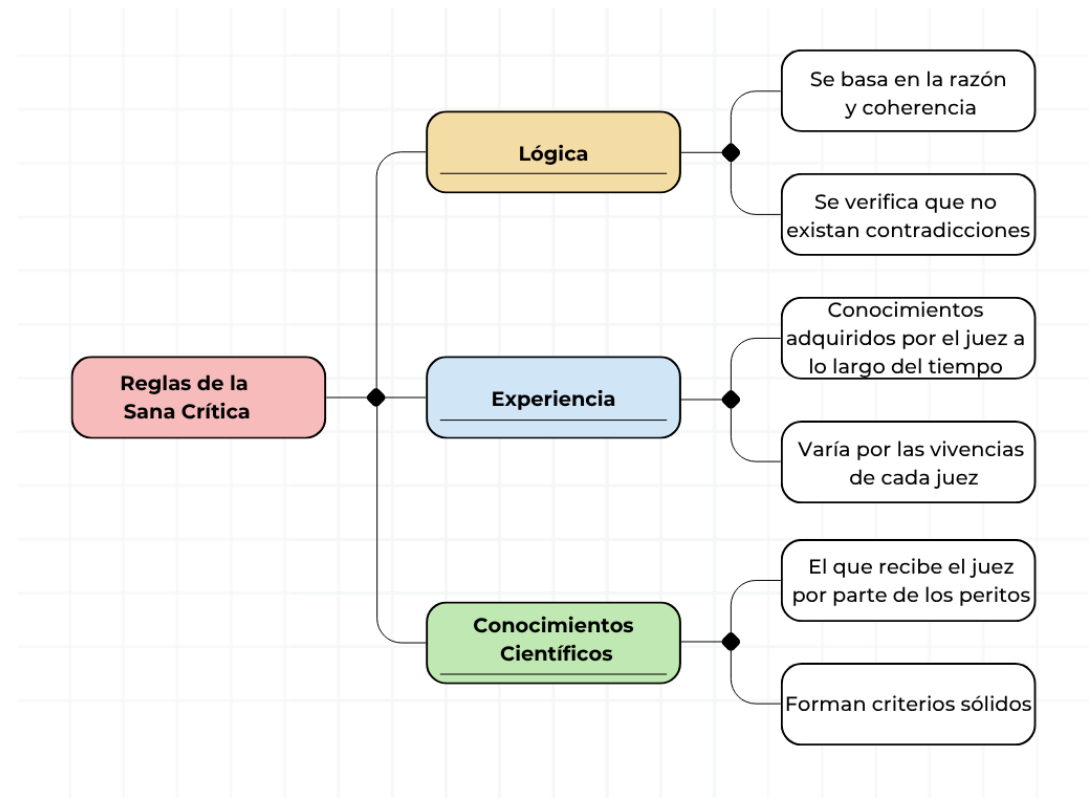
Reglas de la Sana Crítica

Lógica

Se basa en la razón y coherencia

Se verifica que no existan contradicciones

Experiencia

Conocimientos adquiridos por el juez a lo largo del tiempo

Varía por las vivencias de cada juez

Conocimientos Científicos

El que recibe el juez por parte de los peritos

Forman criterios sólidos